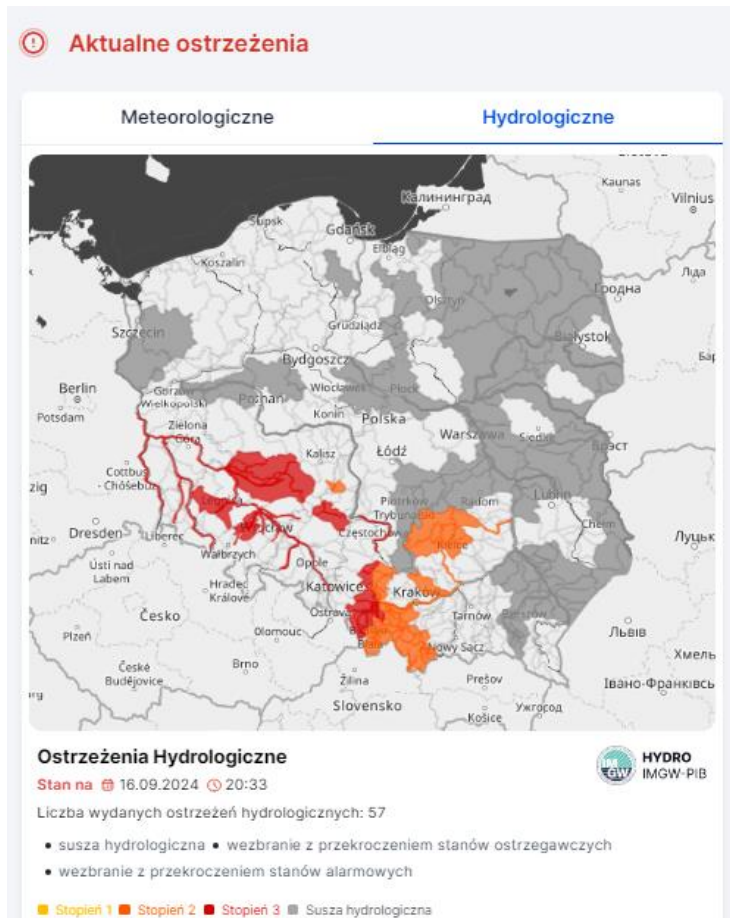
Aktualne ostrzeżenia

Meteorologiczne

Hydrologiczne

Kaunas
Vilnius
Калининград
Gdańsk
Słupsk
Elbląg
Koszalin
Лида
Olsztyn
Гродна
Grudziądz
Szczecin
Białystok
Bydgoszcz
Бар
Berlin
Gorzów Wielkopolski
Włocławek
Płock
Potsdam
Poznań
Konin
Polska
Zielona Góra
Warszawa
Siedlce
Брэст
Łódź
Kalisz
Cottbus · Chóśebuz
zig
Legnica
Radom
Lublin
Piotrków Trybunalski
Wrocław
Dresden
Liberec
Częstochowa
Chełm
nitz
Луцьк
Kielce
Wałbrzych
Ústí nad Labem
Opole
Katowice
Hradec Králové
Kraków
Česko
Ostrava
Tarnów
Rzeszów
Plzeň
Olomouc
Львів
Bielsko-Biała
Nowy Sącz
Хмель
Brno
České Budějovice
Івано-Франківсь
Žilina
Prešov
rg
Slovensko
Košice
Ужгород

Ostrzeżenia Hydrologiczne

HYDRO IMGW-PIB

Stan na 16.09.2024 20:33

Liczba wydanych ostrzeżeń hydrologicznych: 57

• susza hydrologiczna • wezbranie z przekroczeniem stanów ostrzegawczych

• wezbranie z przekroczeniem stanów alarmowych

Stopień 1 Stopień 2 Stopień 3 Susza hydrologiczna